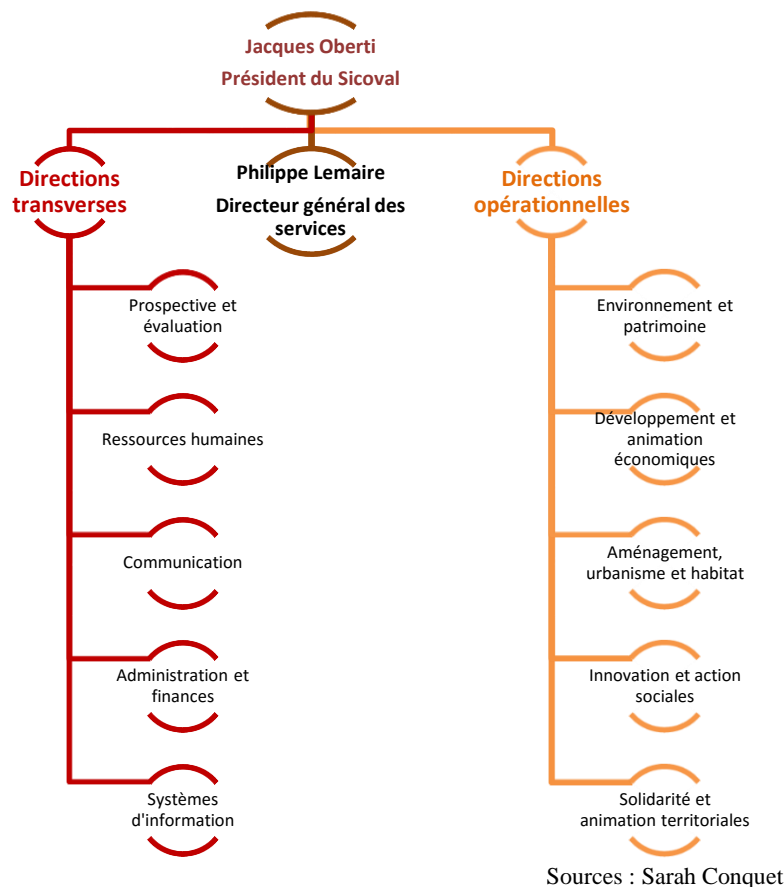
Jacques Oberti
Président du Sicoval

Directions transverses

Philippe Lemaire
Directeur général des services

Directions opérationnelles

Prospective et évaluation

Ressources humaines

Communication

Administration et finances

Systèmes d'information

Environnement et patrimoine

Développement et animation économiques

Aménagement, urbanisme et habitat

Innovation et action sociales

Solidarité et animation territoriales

Sources : Sarah Conquet